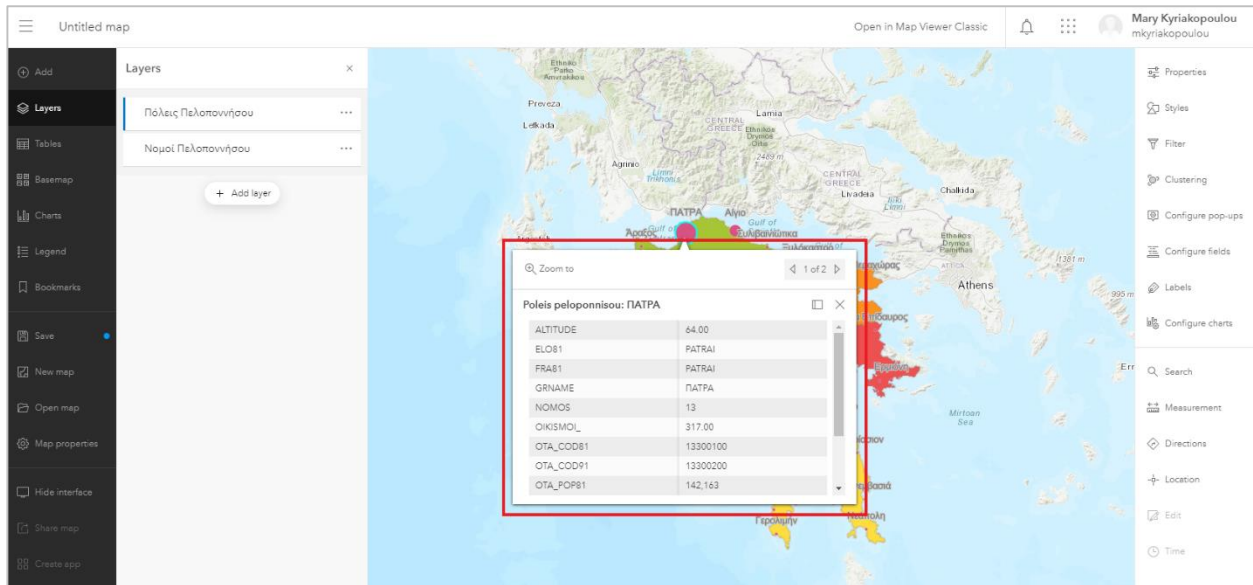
Untitled map

Open in Map Viewer Classic

Mary Kyriakopoulou
mkyriakopoulou

Add
Layers
Tables
Basemap
Charts
Legend
Bookmarks
Save
New map
Open map
Map properties
Hide interface
Share map
Create app

Layers

Πόλεις Πελοποννήσου
Νομοί Πελοποννήσου

+ Add layer

Preveza
Lefkada
Lamia
CENTRAL GREECE
Agrinio
CENTRAL GREECE
Livadeia
Chalkida
ΠΑΤΡΑ
Αίγιο
Athens
Mirtoan Sea
Γερολιμήν

Zoom to
1 of 2

Poleis peloponnisou: ΠΑΤΡΑ

| | |
|---|---|
| ALTITUDE | 64.00 |
| ELO81 | PATRAI |
| FRA81 | PATRAI |
| GRNAME | ΠΑΤΡΑ |
| NOMOS | 13 |
| OIKISMOI_ | 317.00 |
| OTA_COD81 | 13300100 |
| OTA_COD91 | 13300200 |
| OTA_POP81 | 142,163 |

Properties
Styles
Filter
Clustering
Configure pop-ups
Configure fields
Labels
Configure charts
Search
Measurement
Directions
Location
Edit
Time